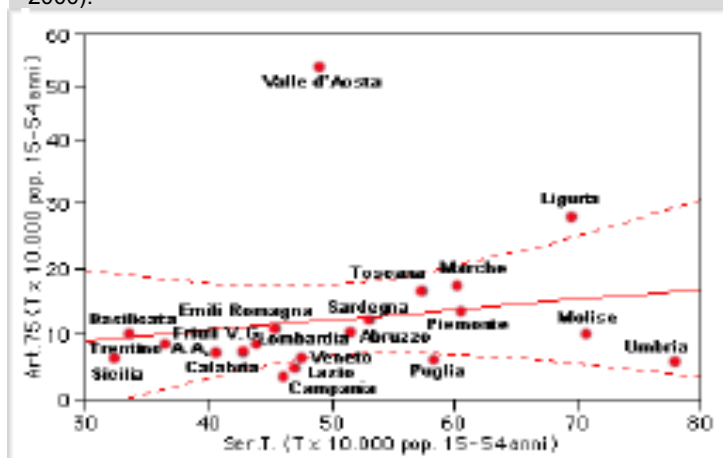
2000).

60
50
40
30
20
10
0

Art. 75 (T x 10.000 pop. 15-54anni)

Valle d'Aosta
Liguria
Toscana
Marche
Sardegna
Piemonte
Molise
Basilicata
Emili Romagna
Friuli V. G.
Lombardia
Abruzzo
Trentino A.A.
Calabria
Veneto
Lazio
Campania
Puglia
Umbria
Sicilia

30 40 50 60 70 80

Ser.T. (T x 10.000 pop. 15-54anni)